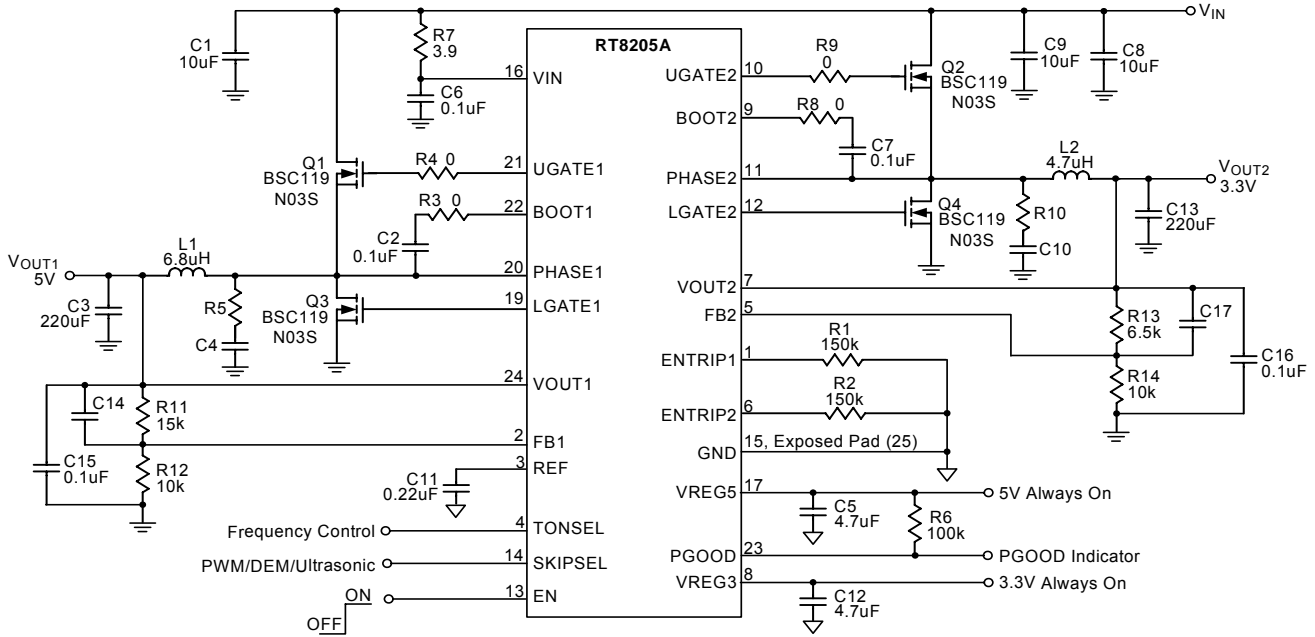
C1 10uF
R7 3.9
C6 0.1uF
RT8205A
16 VIN
UGATE2 10
R9 0
Q2 BSC119 N03S
C9 10uF
C8 10uF
$V_{IN}$
BOOT2 9
R8 0
C7 0.1uF
Q1 BSC119 N03S
R4 0
21 UGATE1
R3 0
22 BOOT1
C2 0.1uF
PHASE2 11
L2 4.7uH
$V_{OUT2}$ 3.3V
LGATE2 12
Q4 BSC119 N03S
R10
C10
C13 220uF
$V_{OUT1}$ 5V
L1 6.8uH
20 PHASE1
C3 220uF
R5
C4
Q3 BSC119 N03S
19 LGATE1
VOUT2 7
FB2 5
R13 6.5k
C17
ENTRIP1 1
R1 150k
C16 0.1uF
24 VOUT1
C14
R11 15k
ENTRIP2 6
R2 150k
R14 10k
2 FB1
GND 15, Exposed Pad (25)
C15 0.1uF
R12 10k
3 REF
C11 0.22uF
VREG5 17
C5 4.7uF
R6 100k
5V Always On
Frequency Control
4 TONSEL
PWM/DEM/Ultrasonic
14 SKIPSEL
PGOOD 23
PGOOD Indicator
VREG3 8
C12 4.7uF
3.3V Always On
ON
OFF
13 EN